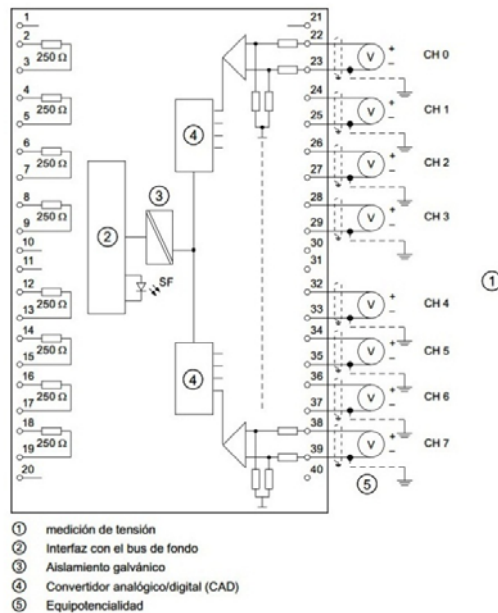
1
2
250 Ω
3
4
250 Ω
5
6
250 Ω
7
8
250 Ω
9
10
11
12
250 Ω
13
14
250 Ω
15
16
250 Ω
17
18
250 Ω
19
20
②
③
SF
④
④
21
22
23
24
25
26
27
28
29
30
31
32
33
34
35
36
37
38
39
40
V
CH 0
V
CH 1
V
CH 2
V
CH 3
V
CH 4
V
CH 5
V
CH 6
V
CH 7
⑤
①

① medición de tensión
② Interfaz con el bus de fondo
③ Aislamiento galvánico
④ Convertidor analógico/digital (CAD)
⑤ Equipotencialidad